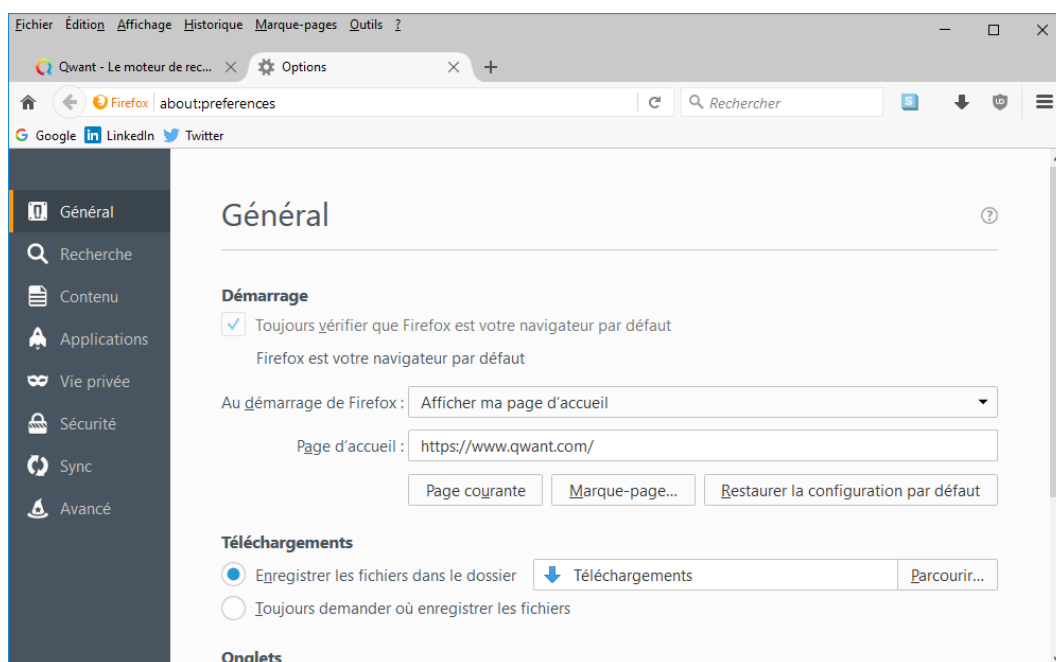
Fichier Édition Affichage Historique Marque-pages Outils ?

Qwant - Le moteur de rec...
Options
+

Firefox about:preferences
Rechercher

Google LinkedIn Twitter

Général
Recherche
Contenu
Applications
Vie privée
Sécurité
Sync
Avancé

Général

Démarrage

Toujours vérifier que Firefox est votre navigateur par défaut

Firefox est votre navigateur par défaut

Au démarrage de Firefox : Afficher ma page d'accueil

Page d'accueil : https://www.qwant.com/

Page courante
Marque-page...
Restaurer la configuration par défaut

Téléchargements

Enregistrer les fichiers dans le dossier Téléchargements Parcourir...

Toujours demander où enregistrer les fichiers

Onglets